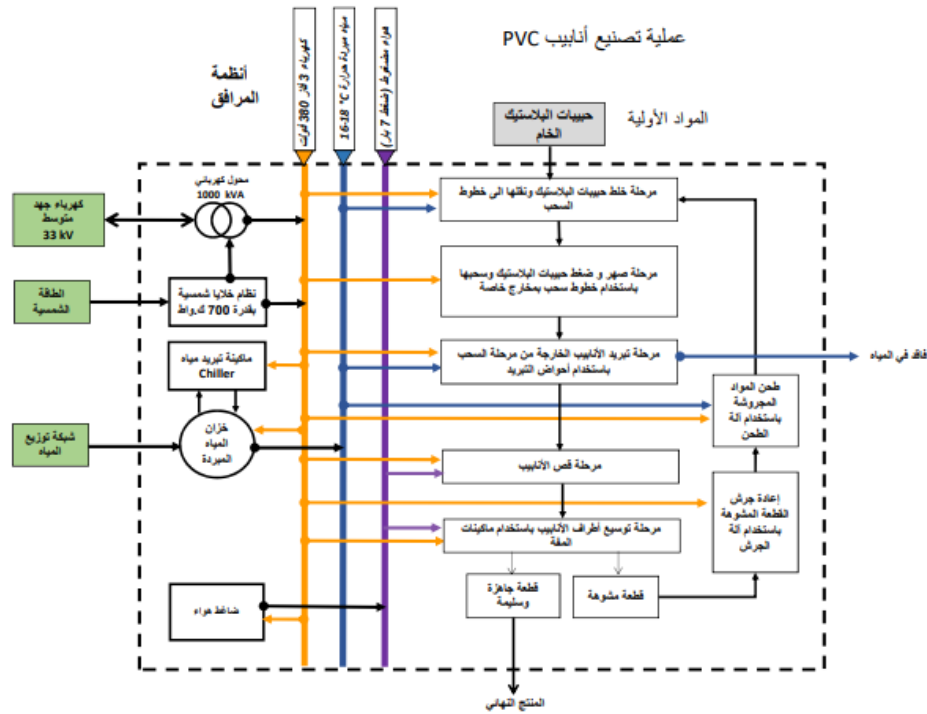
عملية تصنيع أنابيب PVC

أنظمة المرافق

كهرباء 3 فاز 380 فولت

مياه مبردة حرارة 16-18 °C

هواء مضغوط (ضغط 7 بار)

المواد الأولية

حبيبات البلاستيك الخام

محول كهربائي 1000 kVA

كهرباء جهد متوسط 33 kV

الطاقة الشمسية

نظام خلايا شمسية بقدرة 700 كيلوواط

ماكينة تبريد مياه Chiller

شبكة توزيع المياه

خزان المياه المبردة

ضاغط هواء

مرحلة خلط حبيبات البلاستيك ونقلها الى خطوط السحب

مرحلة صهر و ضغط حبيبات البلاستيك وسحبها باستخدام خطوط سحب بمخارج خاصة

مرحلة تبريد الأنابيب الخارجة من مرحلة السحب باستخدام أحواض التبريد

فاقد في المياه

طحن المواد المجروشة باستخدام آلة الطحن

مرحلة قص الأنابيب

إعادة جرش القطعة المشوهة باستخدام آلة الجرش

مرحلة توسيع أطراف الأنابيب باستخدام ماكينات المقة

قطعة جاهزة وسليمة

قطعة مشوهة

المنتج النهائي